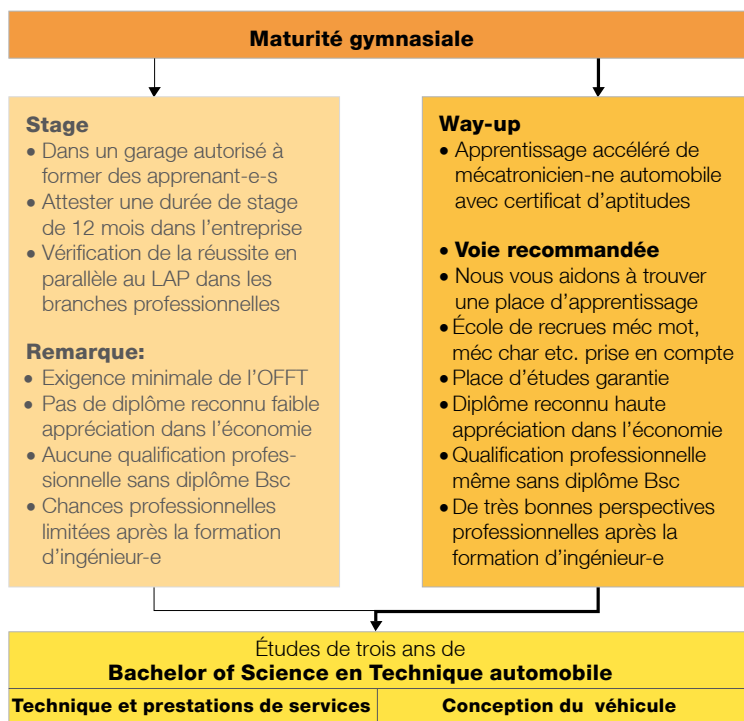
Maturité gymnasiale

Stage
• Dans un garage autorisé à former des apprenant-e-s
• Attester une durée de stage de 12 mois dans l'entreprise
• Vérification de la réussite en parallèle au LAP dans les branches professionnelles

Remarque:
• Exigence minimale de l'OFFT
• Pas de diplôme reconnu faible appréciation dans l'économie
• Aucune qualification professionnelle sans diplôme Bsc
• Chances professionnelles limitées après la formation d'ingénieur-e

Way-up
• Apprentissage accéléré de mécatronicien-ne automobile avec certificat d'aptitudes

• Voie recommandée
• Nous vous aidons à trouver une place d'apprentissage
• École de recrues méc mot, méc char etc. prise en compte
• Place d'études garantie
• Diplôme reconnu haute appréciation dans l'économie
• Qualification professionnelle même sans diplôme Bsc
• De très bonnes perspectives professionnelles après la formation d'ingénieur-e

Études de trois ans de
Bachelor of Science en Technique automobile

| Technique et prestations de services | Conception du véhicule |
|---|---|